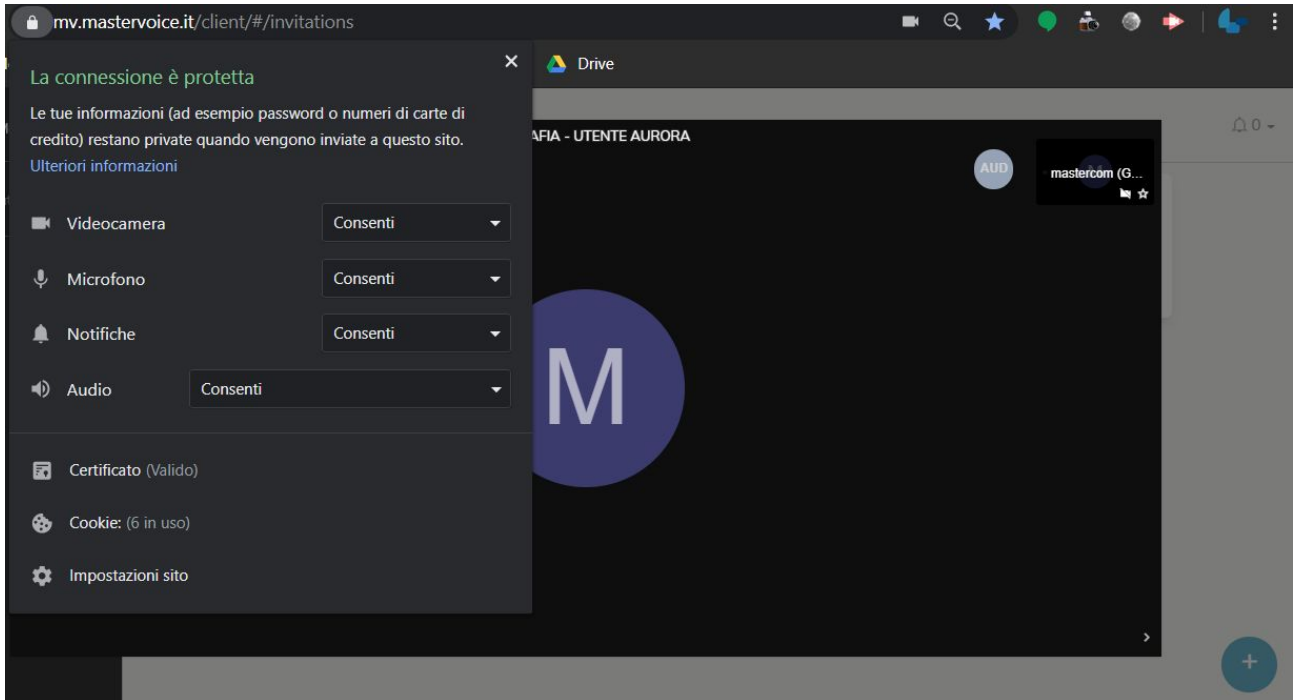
mv.mastervoice.it/client/#/invitations

Drive

La connessione è protetta

Le tue informazioni (ad esempio password o numeri di carte di credito) restano private quando vengono inviate a questo sito.
Ulteriori informazioni

Videocamera Consenti

Microfono Consenti

Notifiche Consenti

Audio Consenti

Certificato (Valido)

Cookie: (6 in uso)

Impostazioni sito

AFIA - UTENTE AURORA

AUD

mastercom (G...

M

0

+